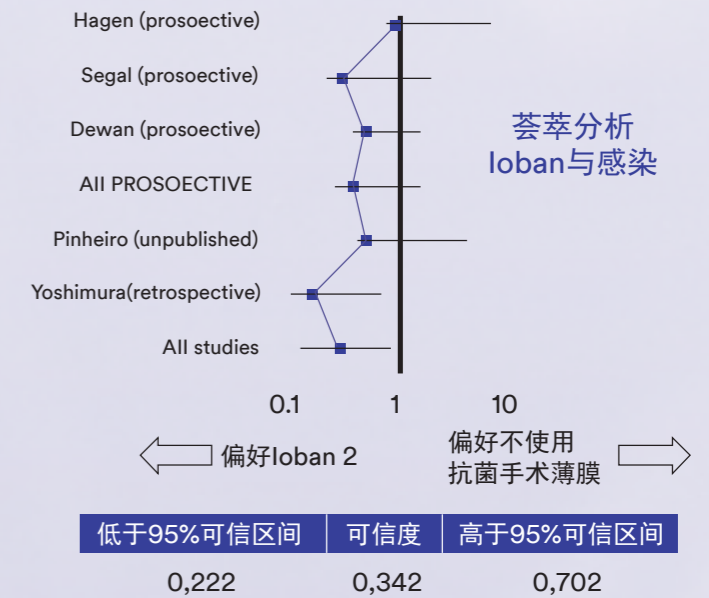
Hagen (prosoective)

Segal (prosoective)

Dewan (prosoective)

All PROSOECTIVE

Pinheiro (unpublished)

Yoshimura(retrospective)

All studies

荟萃分析
loban与感染

0.1 1 10

偏好loban 2

偏好不使用
抗菌手术薄膜

| 低于95%可信区间 | 可信度 | 高于95%可信区间 |
|---|---|---|
| 0,222 | 0,342 | 0,702 |